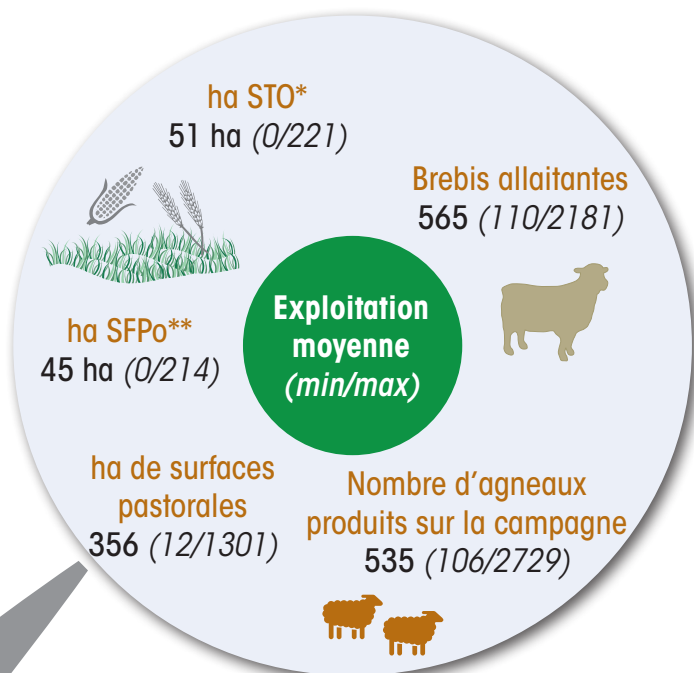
ha STO*
51 ha *(0/221)*

Brebis allaitantes
565 *(110/2181)*

Exploitation moyenne
*(min/max)*

ha SFPo**
45 ha *(0/214)*

ha de surfaces pastorales
356 *(12/1301)*

Nombre d'agneaux produits sur la campagne
535 *(106/2729)*